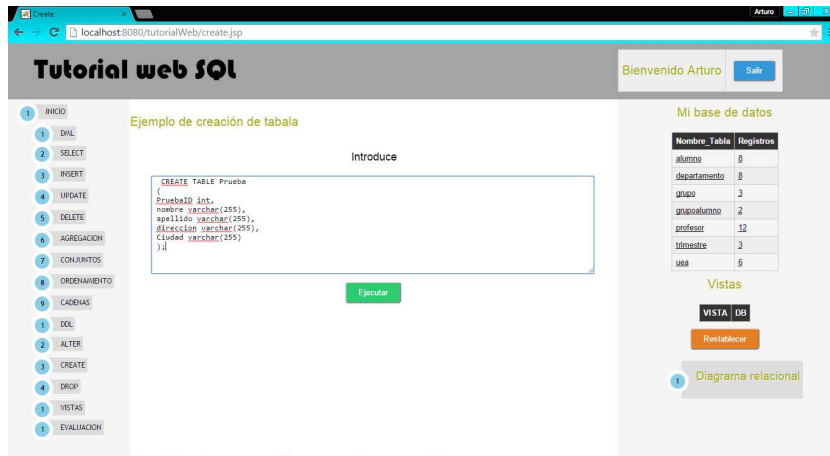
Create

Arturo

localhost:8080/tutorialWeb/create.jsp

Tutorial web SQL

Bienvenido Arturo

Salir

1 INICIO
1 DML
2 SELECT
3 INSERT
4 UPDATE
5 DELETE
6 AGREGACION
7 CONJUNTOS
8 ORDENAMIENTO
9 CADENAS
1 DDL
2 ALTER
3 CREATE
4 DROP
1 VISTAS
1 EVALUACION

Ejemplo de creación de tabala

Introduce

CREATE TABLE Prueba
(
PruebaID int,
nombre varchar(255),
apellido varchar(255),
direccion varchar(255),
Ciudad varchar(255)
);

Ejecutar

Mi base de datos

| Nombre_Tabla | Registros |
|---|---|
| alumno | 8 |
| departamento | 8 |
| grupo | 3 |
| grupoalumno | 2 |
| profesor | 12 |
| trimestre | 3 |
| uea | 6 |

Vistas

VISTA DB

Restablecer

1 Diagrama relacional